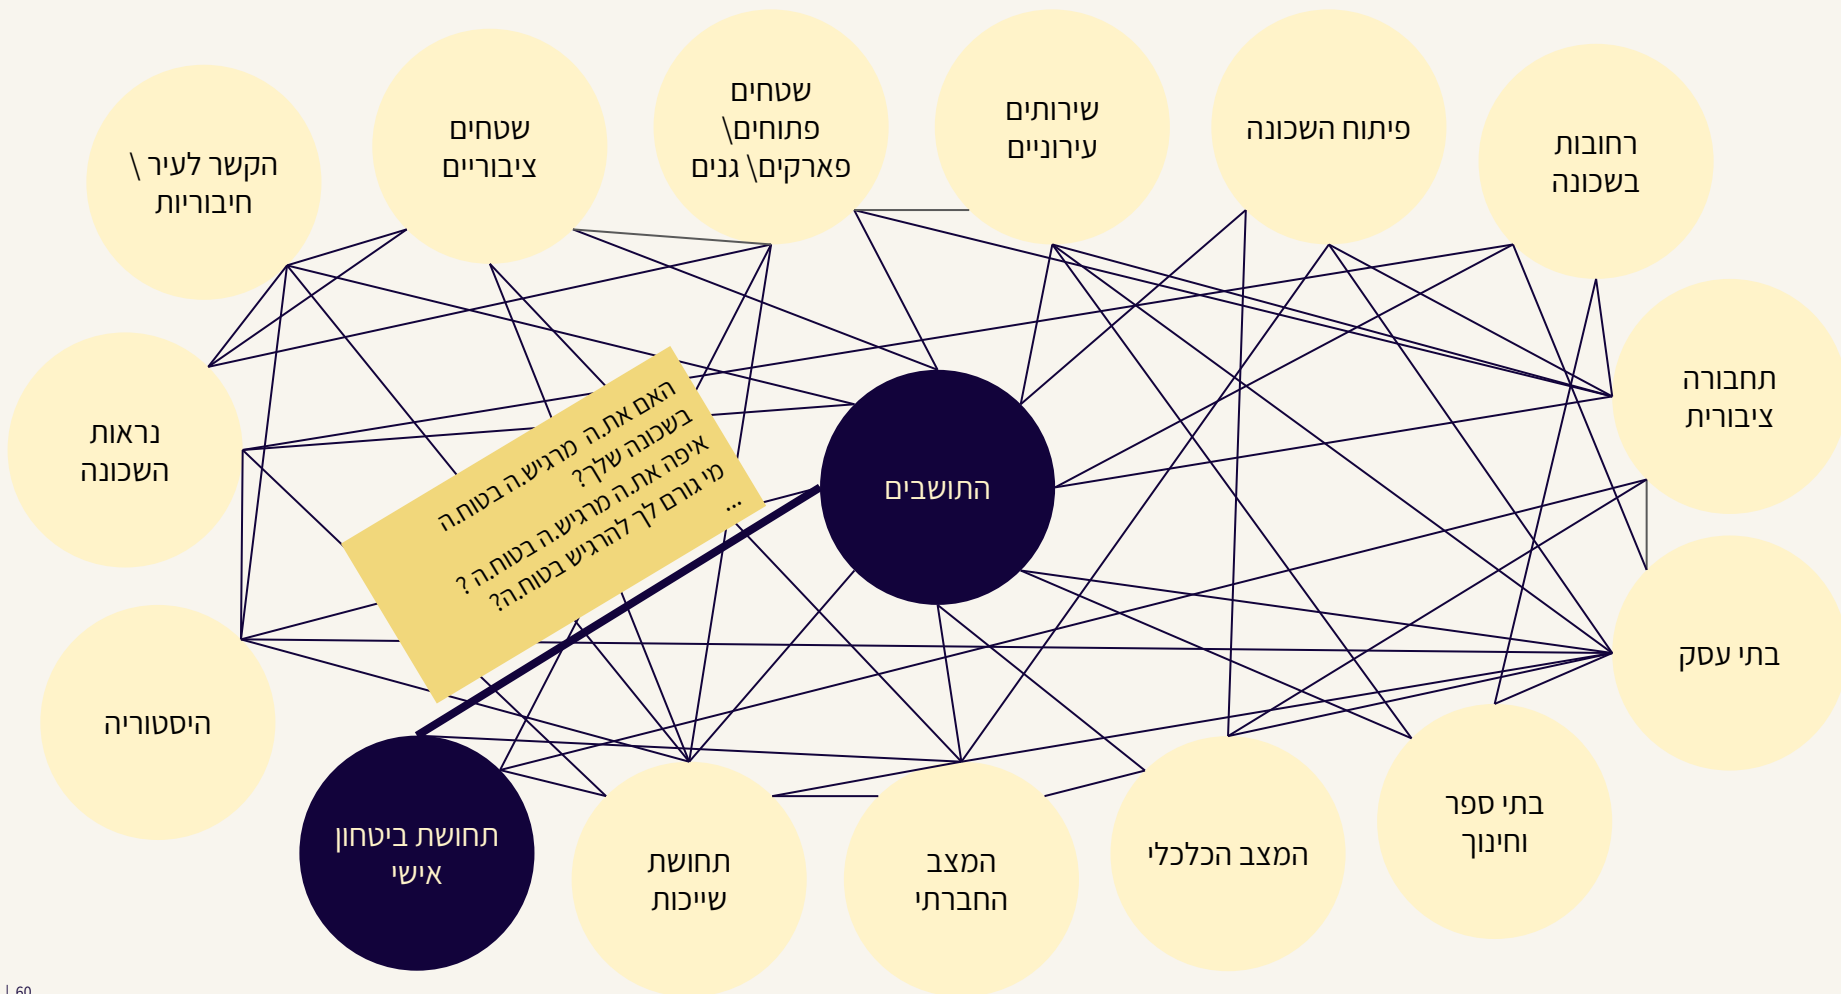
רחובות בשכונה

פיתוח השכונה

שירותים עירוניים

שטחים פתוחים\ פארקים\ גנים

שטחים ציבוריים

הקשר לעיר \ חיבוריות

נראות השכונה

היסטוריה

תחושת ביטחון אישי

תחושת שייכות

המצב החברתי

המצב הכלכלי

בתי ספר וחינוך

בתי עסק

תחבורה ציבורית

התושבים

האם את.ה מרגיש.ה בטוח.ה בשכונה שלך?
איפה את.ה מרגיש.ה בטוח.ה ?
מי גורם לך להרגיש בטוח.ה?
...

60